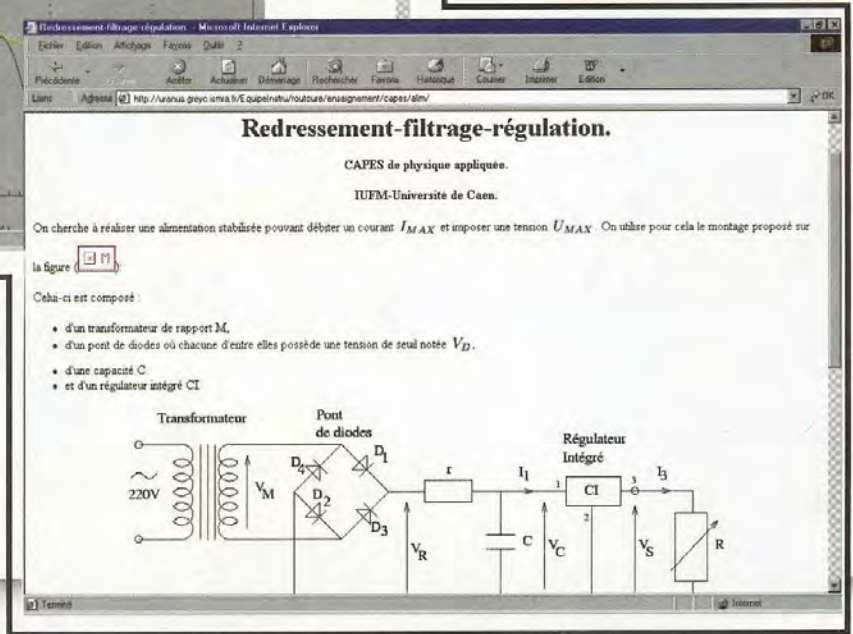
Redressement-filtrage régulation - Microsoft Internet Explorer

Fichier Edition Affichage Favoris Outils ?

Précédente Arrêter Actualiser Démarrage Rechercher Favoris Historique Courrier Imprimer Edition

Liens Adresse http://uranus.greyc.ismra.fr/Equipeinstru/routoure/enseignement/capes/alim/ OK

Redressement-filtrage-régulation.

CAPES de physique appliquée.

IUFM-Université de Caen.

On cherche à réaliser une alimentation stabilisée pouvant débiter un courant $I_{MAX}$ et imposer une tension $U_{MAX}$. On utilise pour cela le montage proposé sur la figure ( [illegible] ):

Celui-ci est composé :

- d'un transformateur de rapport M,
- d'un pont de diodes où chacune d'entre elles possède une tension de seuil notée $V_D$,
- d'une capacité C
- et d'un régulateur intégré CI

Transformateur

Pont de diodes

Régulateur Intégré

220V

$V_M$

$D_4$ $D_1$ $D_2$ $D_3$

r

$I_1$

1 CI 3

2

$I_3$

R

$V_R$

C

$V_C$

$V_S$

Terminé

Internet